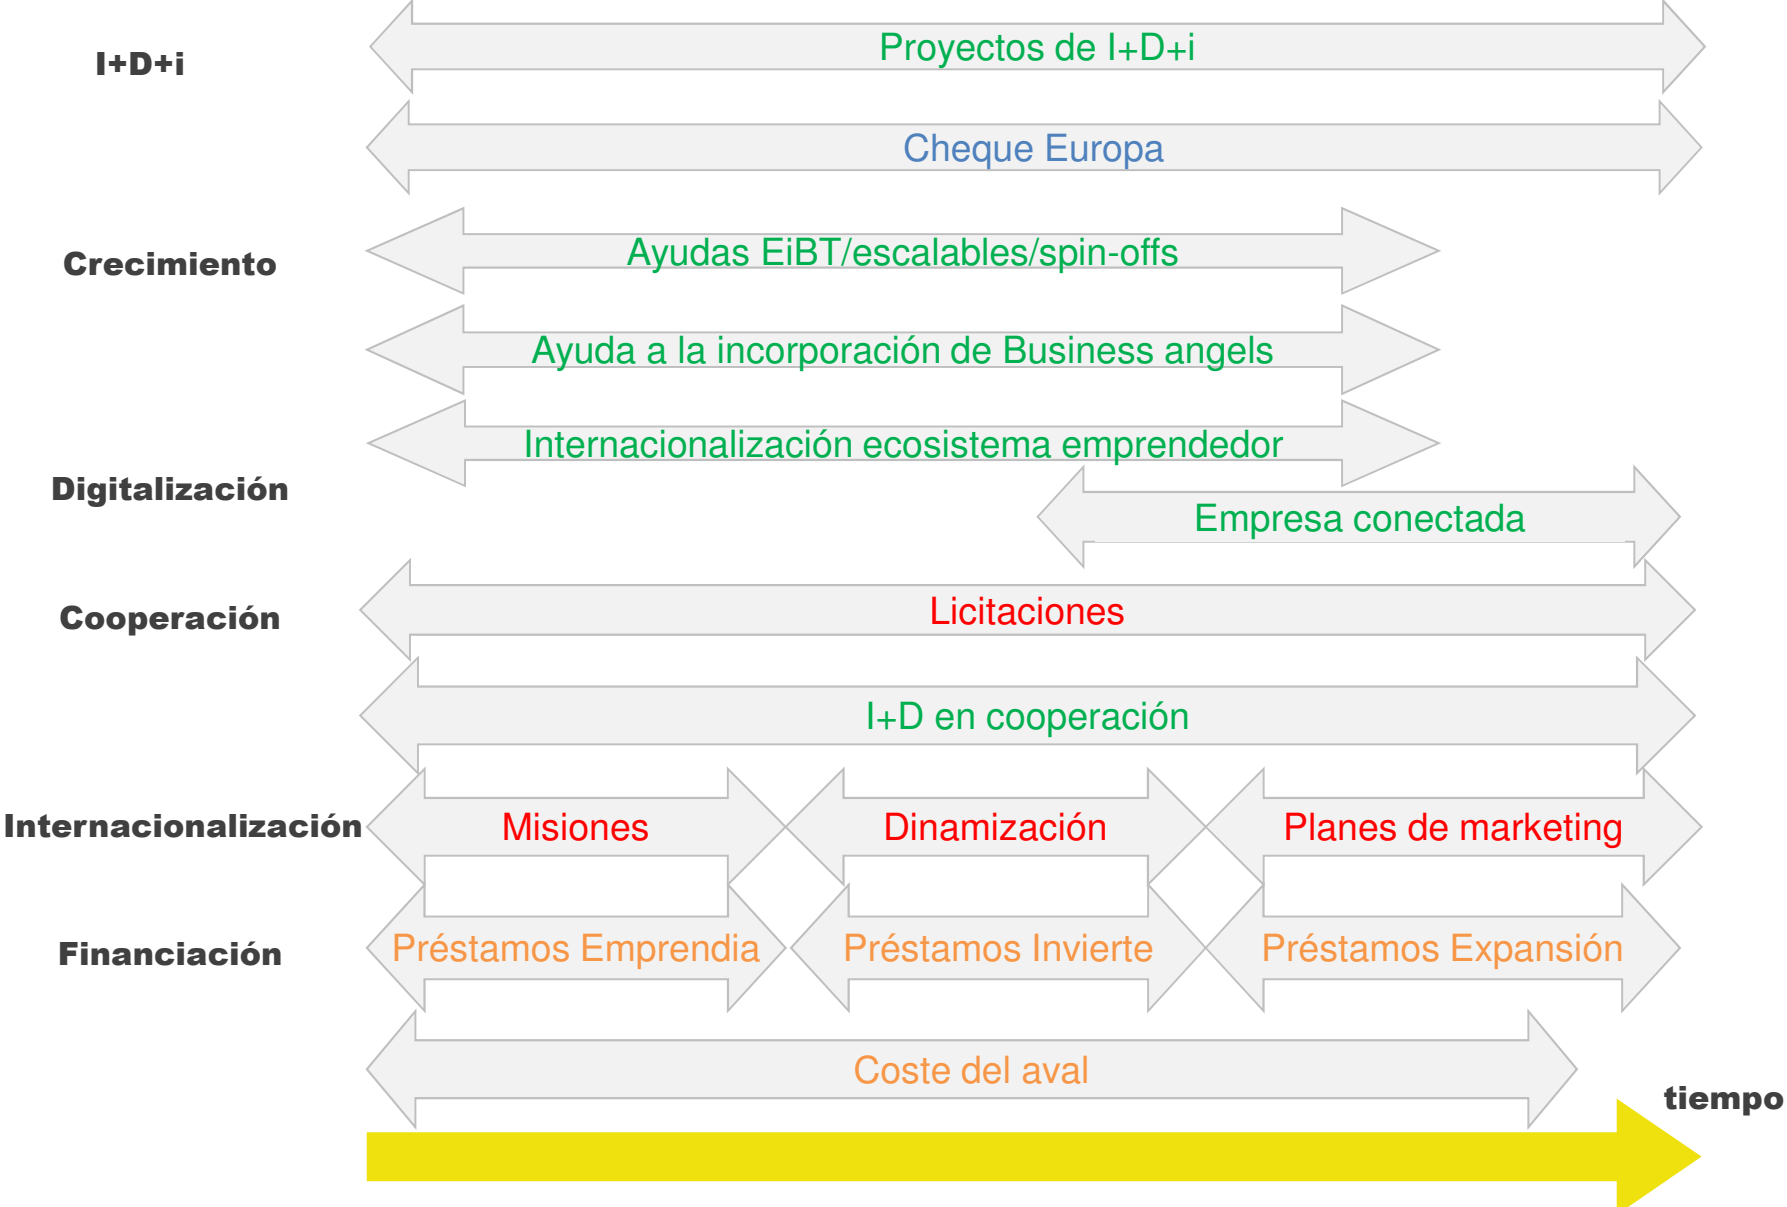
I+D+i

Proyectos de I+D+i

Cheque Europa

Crecimiento

Ayudas EiBT/escalables/spin-offs

Ayuda a la incorporación de Business angels

Internacionalización ecosistema emprendedor

Digitalización

Empresa conectada

Cooperación

Licitaciones

I+D en cooperación

Internacionalización

Misiones

Dinamización

Planes de marketing

Financiación

Préstamos Emprendia

Préstamos Invierte

Préstamos Expansión

Coste del aval

tiempo